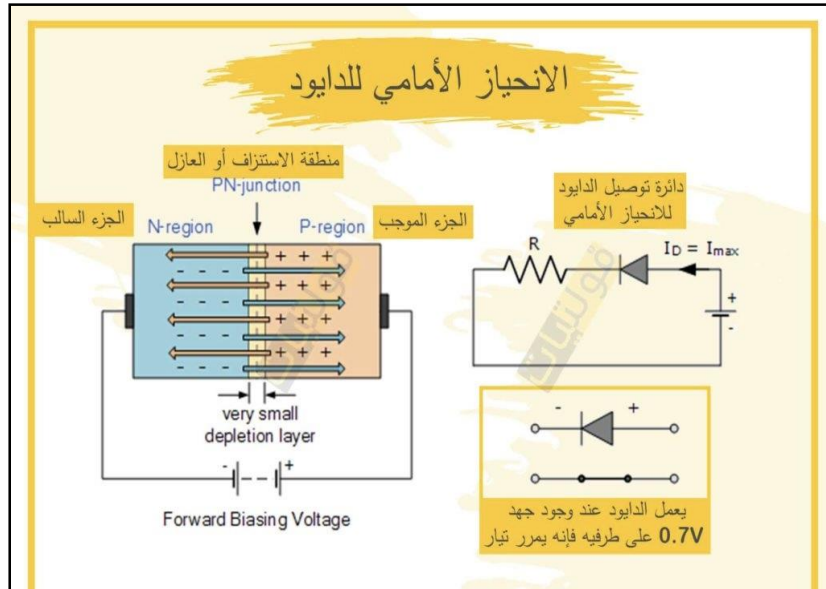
الانحياز الأمامي للدايود

منطقة الاستنزاف أو العازل
PN-junction

الجزء السالب
N-region

P-region
الجزء الموجب

- - -
- - -
- - -
- - -
- - -
+ + +
+ + +
+ + +
+ + +
+ + +

very small depletion layer

- +
Forward Biasing Voltage

دائرة توصيل الدايود للانحياز الأمامي

R
$I_D = I_{max}$
+
-

- +

يعمل الدايود عند وجود جهد 0.7V على طرفيه فإنه يمرر تيار